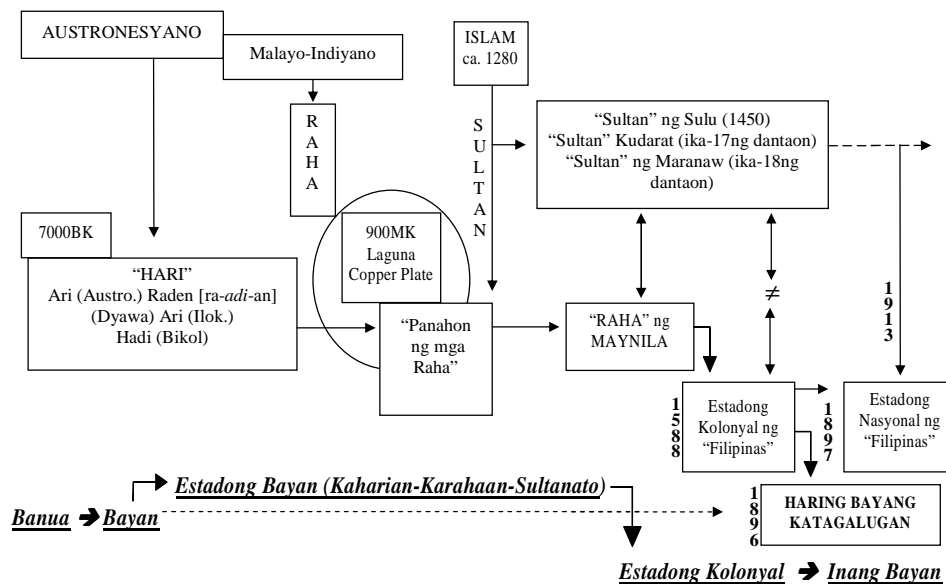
AUSTRONESYANO

Malayo-Indiyano

RAHA

ISLAM ca. 1280

SULTAN

"Sultan" ng Sulu (1450)
"Sultan" Kudarat (ika-17ng dantaon)
"Sultan" ng Maranaw (ika-18ng dantaon)

7000BK

"HARI"
Ari (Austro.) Raden [ra-*adi*-an]
(Dyawa) Ari (Ilok.)
Hadi (Bikol)

900MK
Laguna Copper Plate

"Panahon ng mga Raha"

"RAHA" ng MAYNILA

$\neq$

1913

Estadong Kolonyal ng "Filipinas"

1588

1897

Estadong Nasyonal ng "Filipinas"

*Estadong Bayan (Kaharian-Karahaan-Sultanato)*

*Banua* → *Bayan*

1896

HARING BAYANG KATAGALUGAN

*Estadong Kolonyal* → *Inang Bayan*